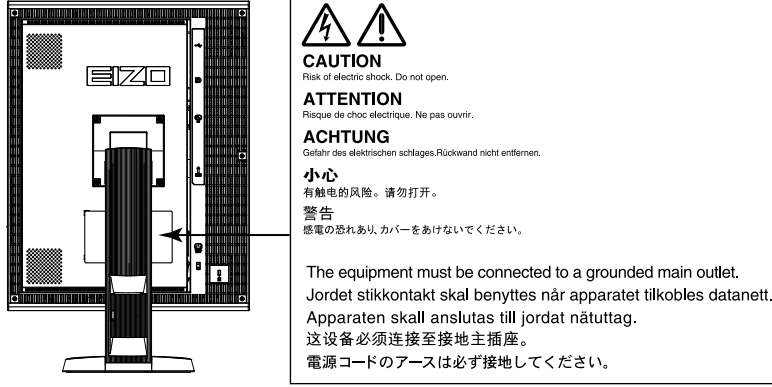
EIZO

CAUTION
Risk of electric shock. Do not open.

ATTENTION
Risque de choc electrique. Ne pas ouvrir.

ACHTUNG
Gefahr des elektrischen schlages.Rückwand nicht entfernen.

小心
有触电的风险。请勿打开。

警告
感電の恐れあり。カバーをあけないでください。

The equipment must be connected to a grounded main outlet.
Jordet stikkontakt skal benyttes når apparatet tilkobles datanett.
Apparaten skall anslutas till jordat nätuttag.
这设备必须连接至接地主插座。
電源コードのアースは必ず接地してください。